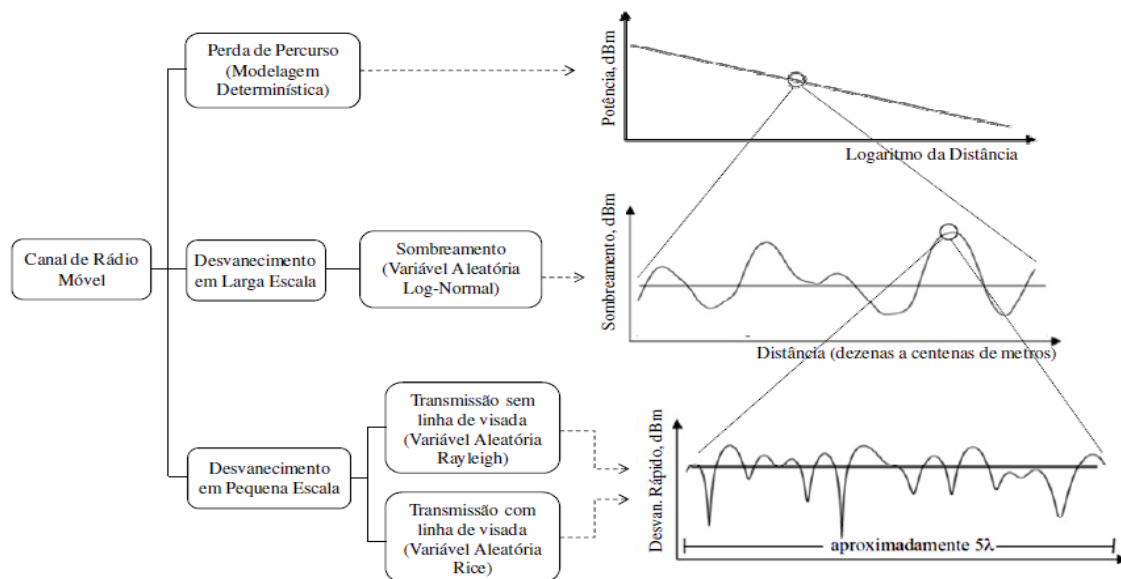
Canal de Rádio Móvel

Perda de Percurso (Modelagem Determinística)

Potência, dBm

Logaritmo da Distância

Desvanecimento em Larga Escala

Sombreamento (Variável Aleatória Log-Normal)

Sombreamento, dBm

Distância (dezenas a centenas de metros)

Desvanecimento em Pequena Escala

Transmissão sem linha de visada (Variável Aleatória Rayleigh)

Transmissão com linha de visada (Variável Aleatória Rice)

Desvan. Rápido, dBm

aproximadamente 5λ